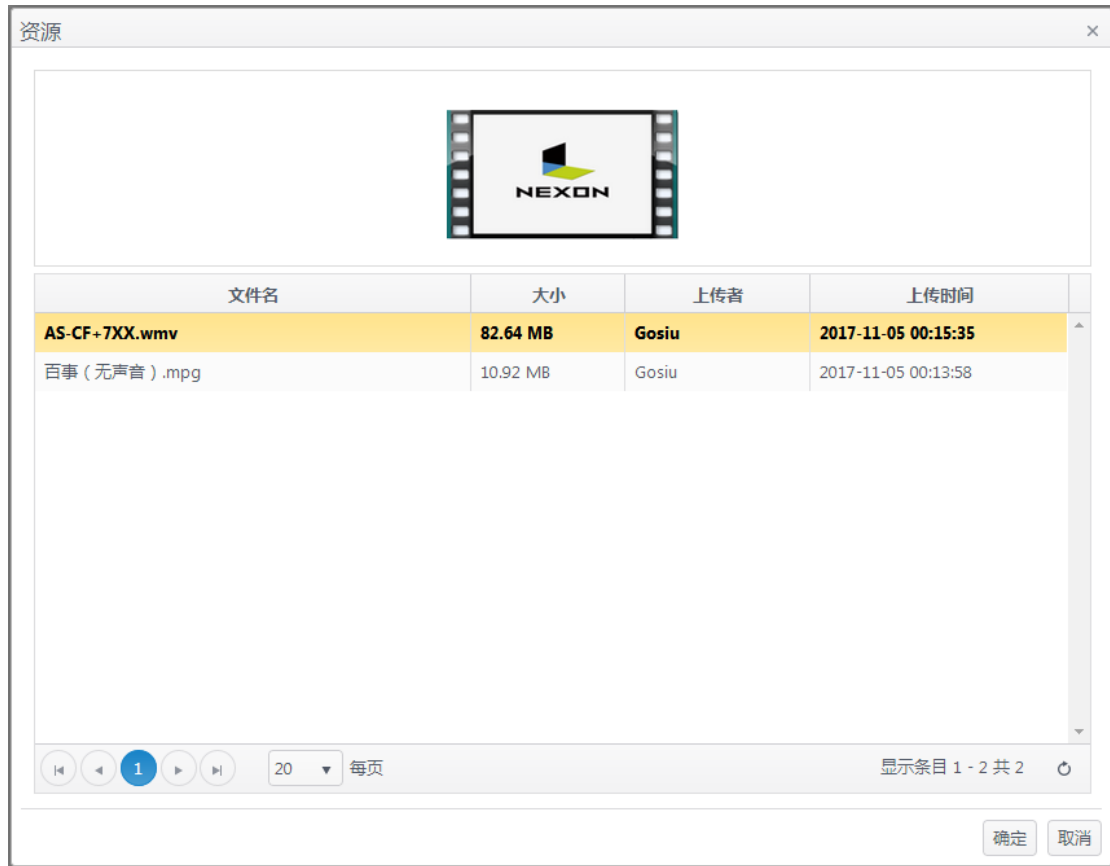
资源

×

NEXON

| 文件名 | 大小 | 上传者 | 上传时间 |
|---|---|---|---|
| AS-CF+7XX.wmv | 82.64 MB | Gosiu | 2017-11-05 00:15:35 |
| 百事（无声音）.mpg | 10.92 MB | Gosiu | 2017-11-05 00:13:58 |

1

20 每页

显示条目 1 - 2 共 2

确定 取消